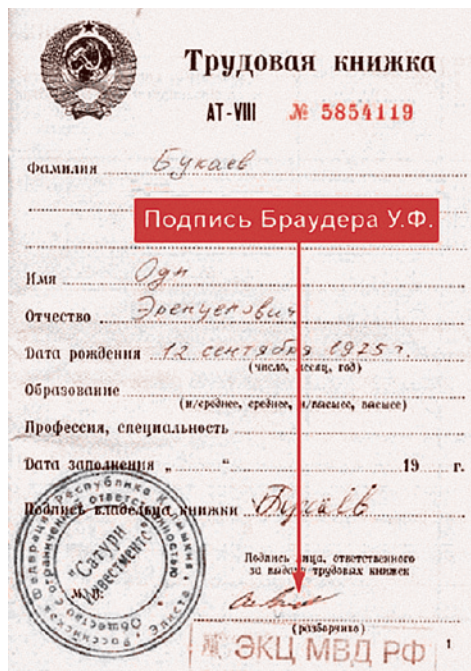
Трудовая книжка

AT-VIII № 5854119

Фамилия Букаев

Подпись Браудера У.Ф.

Имя Оди

Отчество Эренцекович

Дата рождения 12 сентября 1925 г.
(число, месяц, год)

Образование
(н/среднее, среднее, н/высшее, высшее)

Профессия, специальность

Дата заполнения « » 19 г.

Подпись владельца книжки Букаев

Федерация Республика Калмыкия Российская ответственностью Элиста «Сатурн Инвестмент»

М.П.

Подпись лица, ответственного за выдачу трудовых книжек

(разборчиво)

ЭКЦ МВД РФ